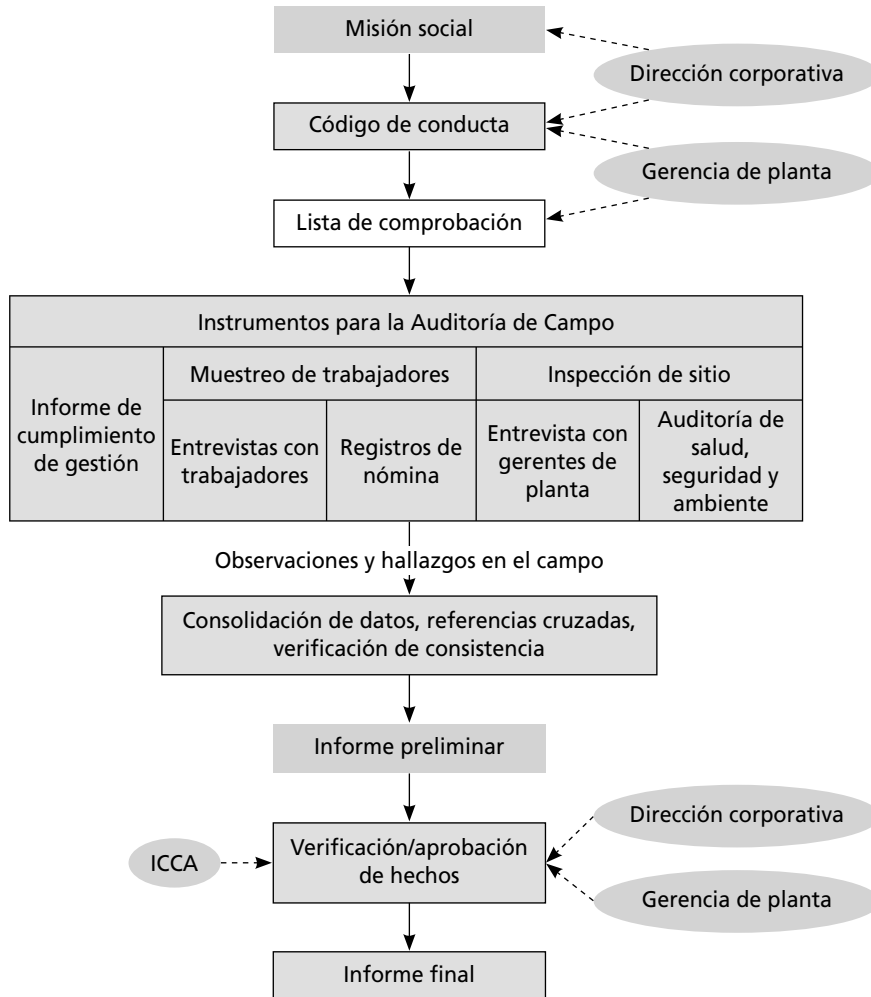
Misión social

Dirección corporativa

Código de conducta

Gerencia de planta

Lista de comprobación

| Instrumentos para la Auditoría de Campo | | | | |
|---|---|---|---|---|
| Informe de cumplimiento de gestión | Muestreo de trabajadores | | Inspección de sitio | |
| | Entrevistas con trabajadores | Registros de nómina | Entrevista con gerentes de planta | Auditoría de salud, seguridad y ambiente |

Observaciones y hallazgos en el campo

Consolidación de datos, referencias cruzadas, verificación de consistencia

Informe preliminar

Dirección corporativa

ICCA

Verificación/aprobación de hechos

Gerencia de planta

Informe final